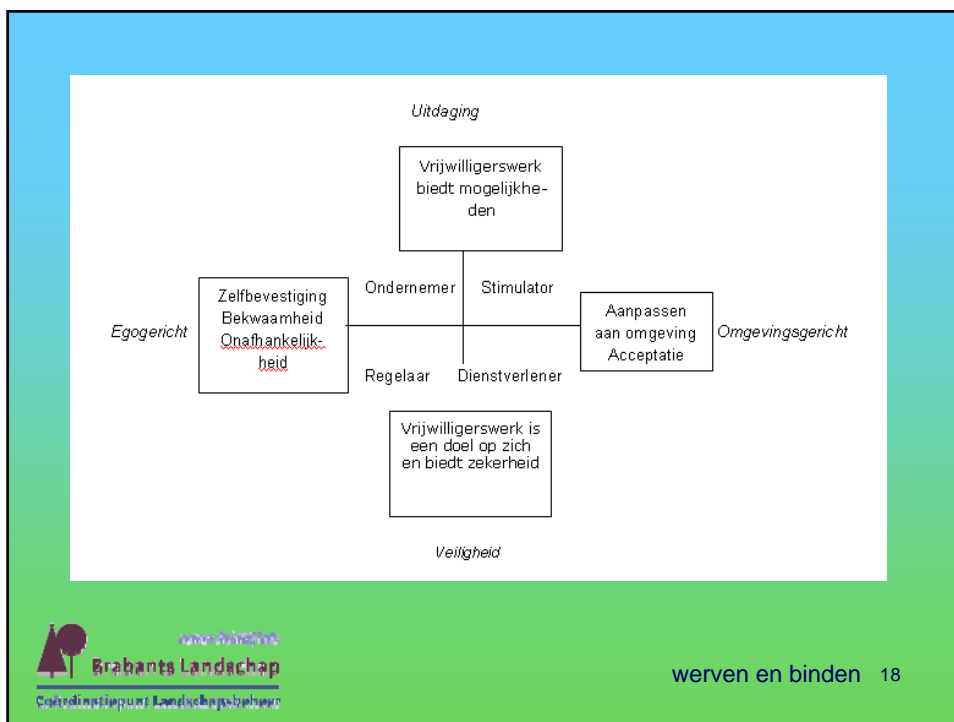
Uitdaging

Vrijwilligerswerk biedt mogelijkheden

Ondernemer

Stimulator

Egogericht

Zelfbevestiging Bekwaamheid Onafhankelijkheid

Aanpassen aan omgeving Acceptatie

Omgevingsgericht

Regelaar

Dienstverlener

Vrijwilligerswerk is een doel op zich en biedt zekerheid

Veiligheid

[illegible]

Brabants Landschap

Coördinatiepunt Landschapsbeheer

werven en binden 18